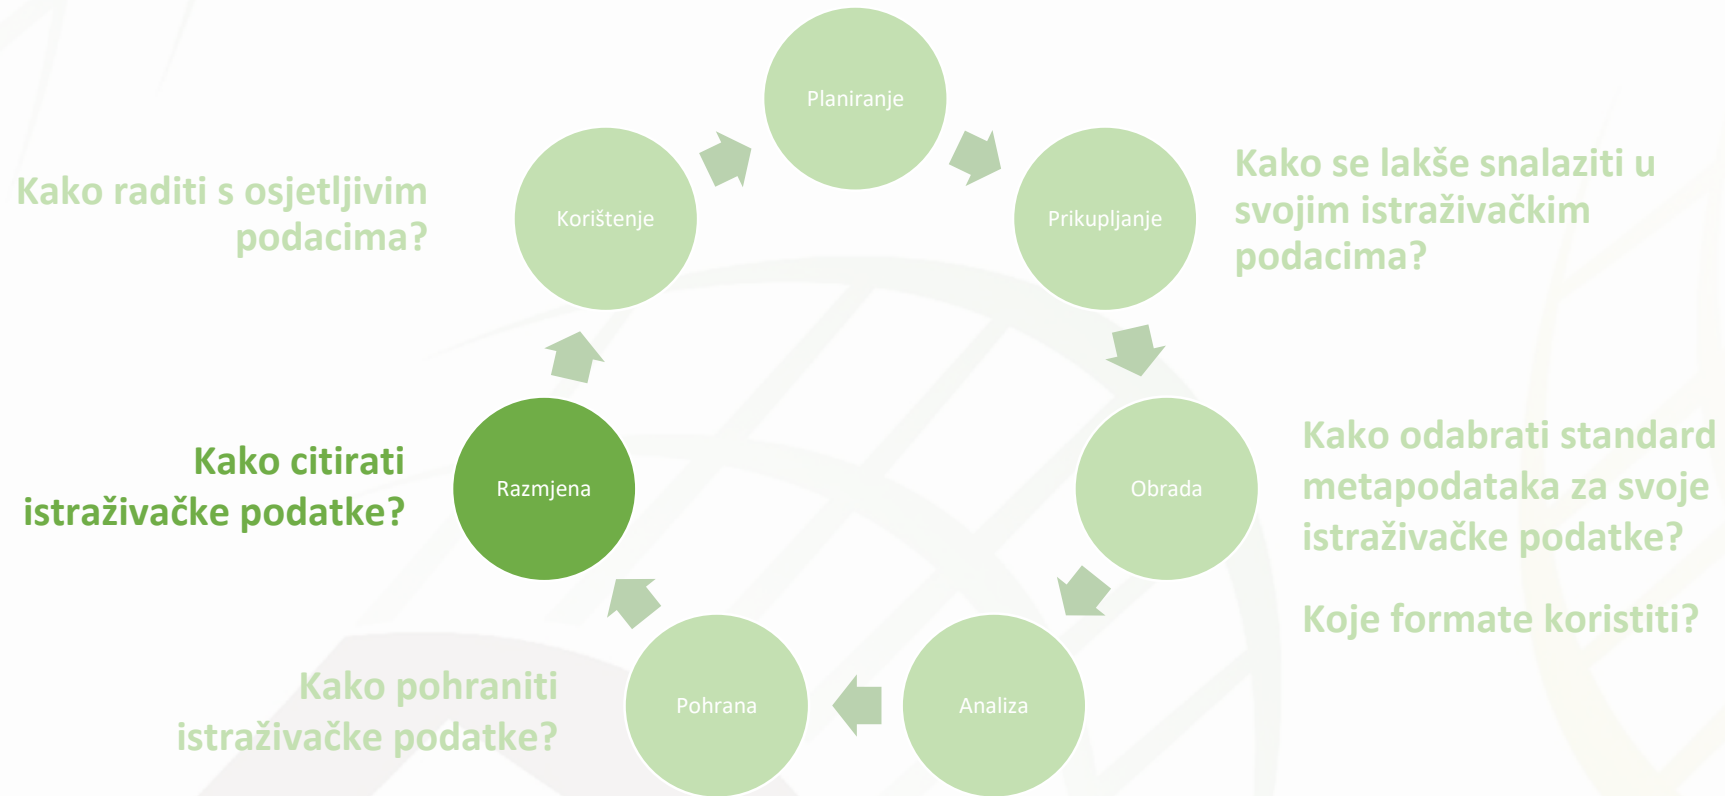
Planiranje

Kako se lakše snalaziti u svojim istraživačkim podacima?

Prikupljanje

Kako raditi s osjetljivim podacima?

Korištenje

Kako odabrati standard metapodataka za svoje istraživačke podatke?

Koje formate koristiti?

Obrada

Kako citirati istraživačke podatke?

Razmjena

Analiza

Pohrana

Kako pohraniti istraživačke podatke?